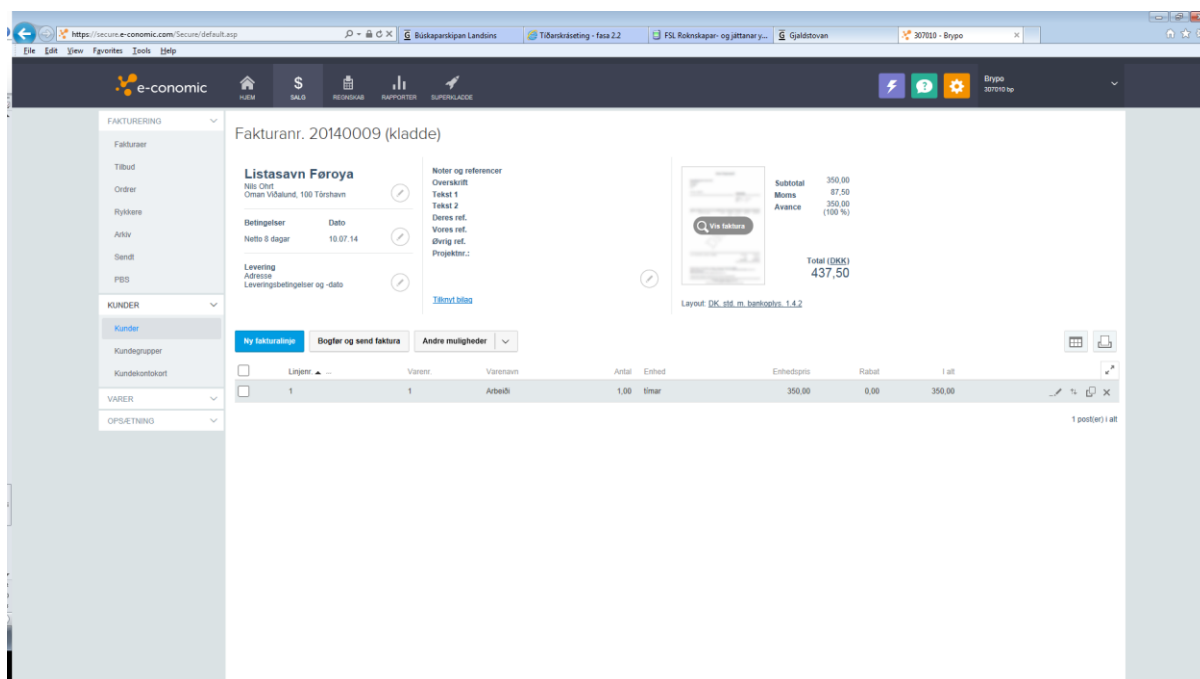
https://secure.e-conomic.com/Secure/default.asp
Búskaparskipan Landsins
Tíðarskráseting - fasa 2.2
FSL Roknskapar- og játtanar y...
Gjaldstovan
307010 - Brypo

File Edit View Favorites Tools Help

e-conomic
HJEM
SALG
REGNSKAB
RAPPORTER
SUPERKLADDE

Brypo
307010 bp

FAKTURERING
Fakturaer
Tilbud
Ordrer
Rykkere
Arkiv
Sendt
PBS
KUNDER
Kunder
Kundegrupper
Kundekontokort
VARER
OPSÆTNING

Fakturanr. 20140009 (kladde)

Listasavn Føroya
Nils Ohrt
Oman Viðalund, 100 Tórshavn

Betingelser
Netto 8 dagar
Dato
10.07.14

Levering
Adresse
Leveringsbetingelser og -dato

Noter og referencer
Overskrift
Tekst 1
Tekst 2
Deres ref.
Vores ref.
Øvrig ref.
Projektnr.:

Tilknyt bilag

Vis faktura

Subtotal 350,00
Moms 87,50
Avance 350,00 (100 %)

Total (DKK)
437,50

Layout: DK. std. m. bankoplys. 1.4.2

Ny fakturalinje
Bogfør og send faktura
Andre muligheder

| | Linjenr. | Varenr. | Varenavn | Antal | Enhed | Enhedspris | Rabat | I alt |
|---|---|---|---|---|---|---|---|---|
| | 1 | 1 | Arbeiði | 1,00 | tímar | 350,00 | 0,00 | 350,00 |

1 post(er) i alt